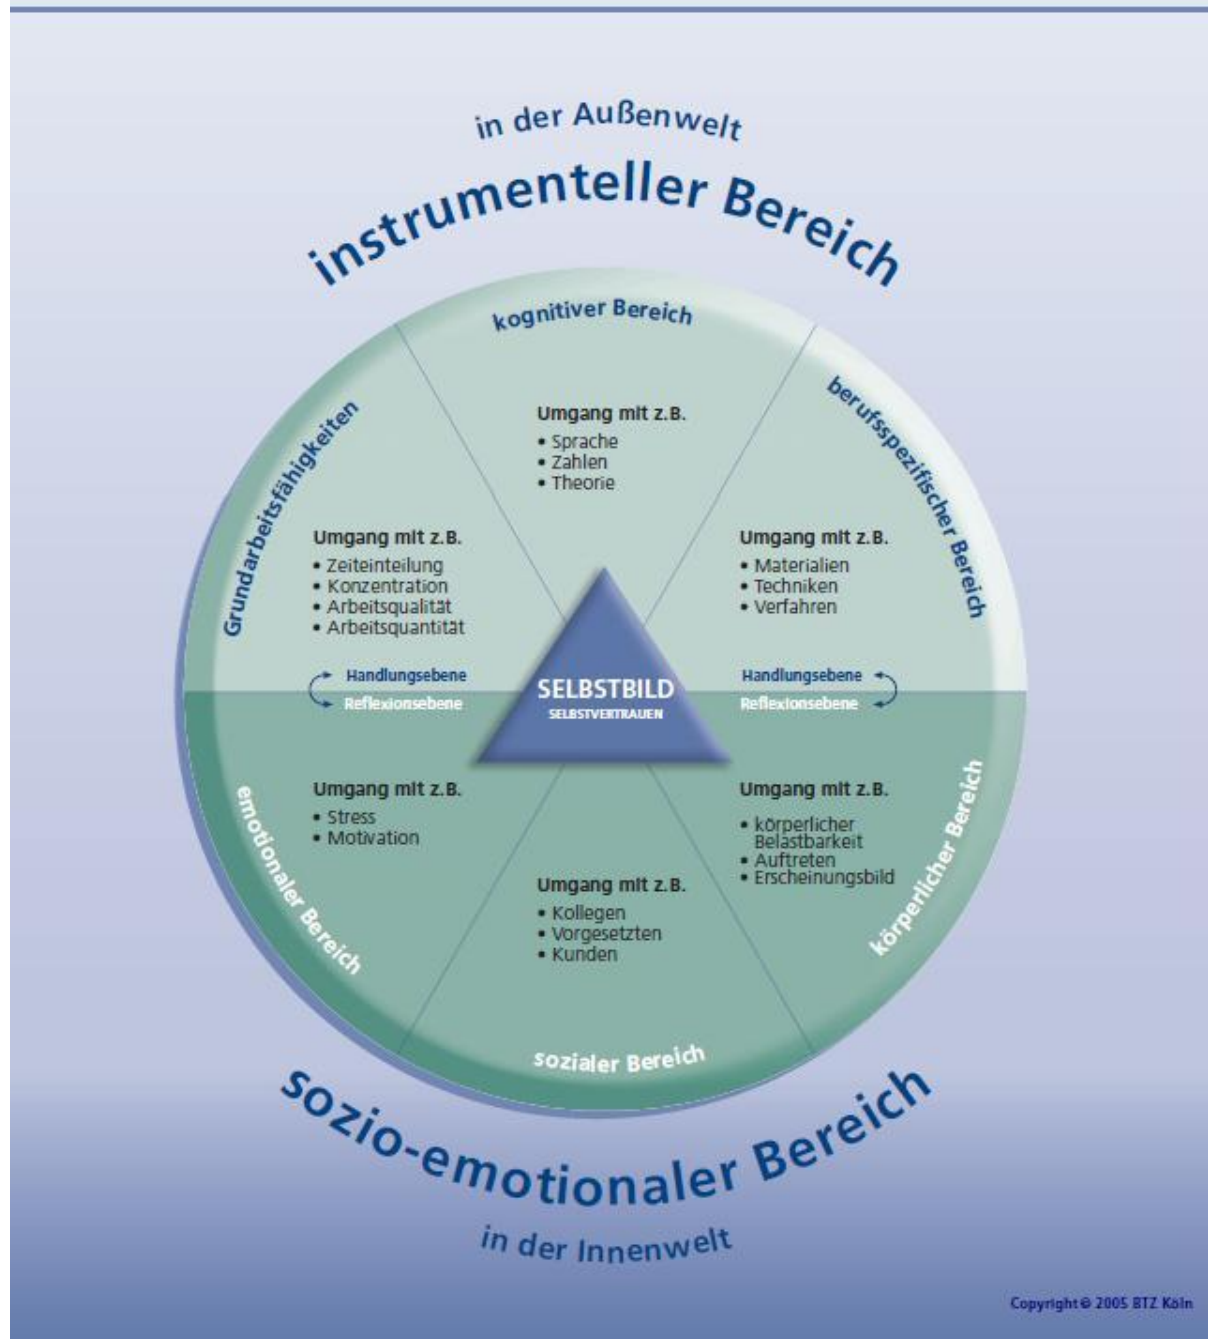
in der Außenwelt

instrumenteller Bereich

kognitiver Bereich

Umgang mit z.B.
• Sprache
• Zahlen
• Theorie

Grundarbeitsfähigkeiten

Umgang mit z.B.
• Zeiteinteilung
• Konzentration
• Arbeitsqualität
• Arbeitsquantität

berufsspezifischer Bereich

Umgang mit z.B.
• Materialien
• Techniken
• Verfahren

Handlungsebene
Reflexionsebene

SELBSTBILD
SELBSTVERTRAUEN

Handlungsebene
Reflexionsebene

emotionaler Bereich

Umgang mit z.B.
• Stress
• Motivation

körperlicher Bereich

Umgang mit z.B.
• körperlicher Belastbarkeit
• Auftreten
• Erscheinungsbild

Umgang mit z.B.
• Kollegen
• Vorgesetzten
• Kunden

sozialer Bereich

sozio-emotionaler Bereich

in der Innenwelt

Copyright © 2005 BTZ Köln